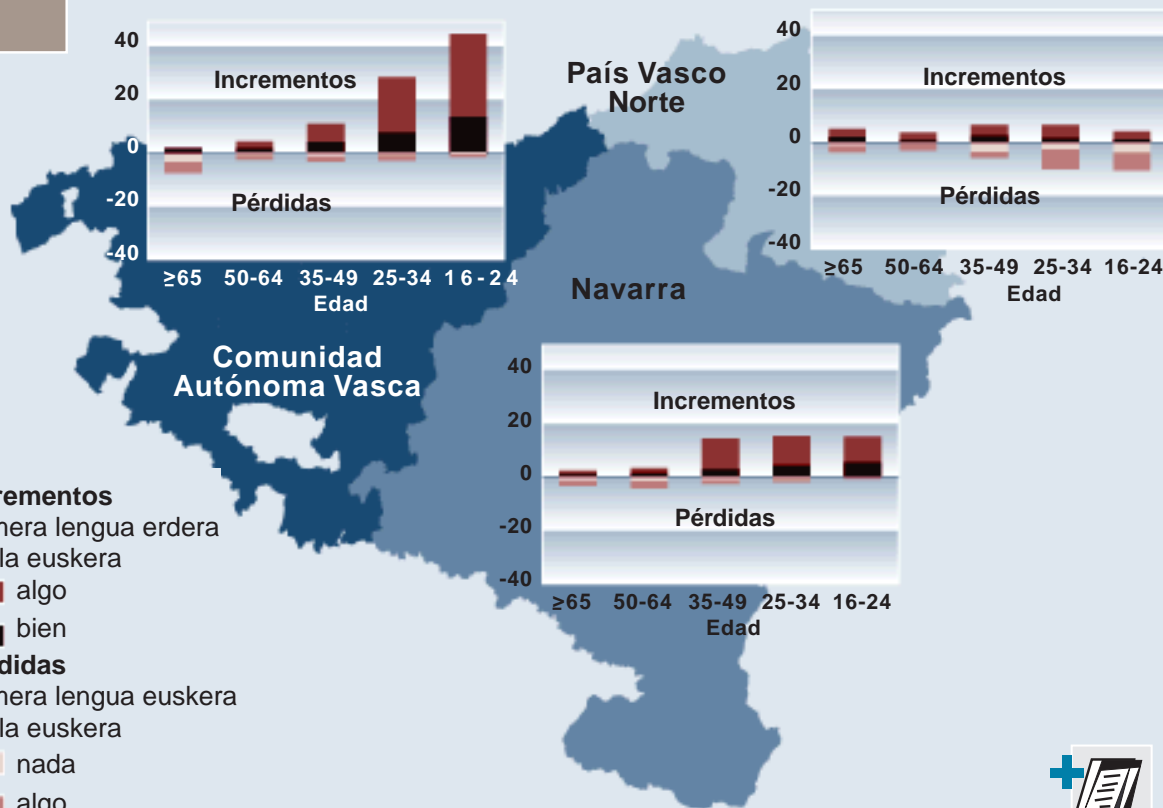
40
20
0
-20
-40
Incrementos
Pérdidas
≥65 50-64 35-49 25-34 16-24
Edad

País Vasco Norte

40
20
0
-20
-40
Incrementos
Pérdidas
≥65 50-64 35-49 25-34 16-24
Edad

Navarra

Comunidad Autónoma Vasca

40
20
0
-20
-40
Incrementos
Pérdidas
≥65 50-64 35-49 25-34 16-24
Edad

crementos
mera lengua erdera
la euskera
algo
bien
rdidas
mera lengua euskera
la euskera
nada
algo